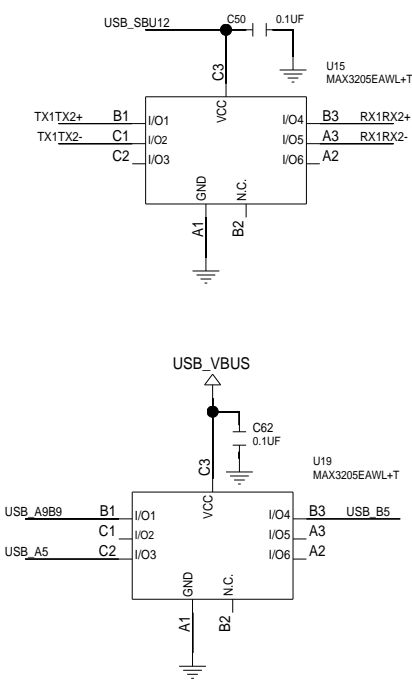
USB_SBU12
C50
0.1UF
C3
U15
MAX3205EAWL+T
VCC
TX1TX2+
B1
I/O1
I/O4
B3
RX1RX2+
TX1TX2-
C1
I/O2
I/O5
A3
RX1RX2-
C2
I/O3
I/O6
A2
GND
N.C.
A1
B2

USB_VBUS
C62
0.1UF
C3
U19
MAX3205EAWL+T
VCC
USB_A9B9
B1
I/O1
I/O4
B3
USB_B5
C1
I/O2
I/O5
A3
USB_A5
C2
I/O3
I/O6
A2
GND
N.C.
A1
B2